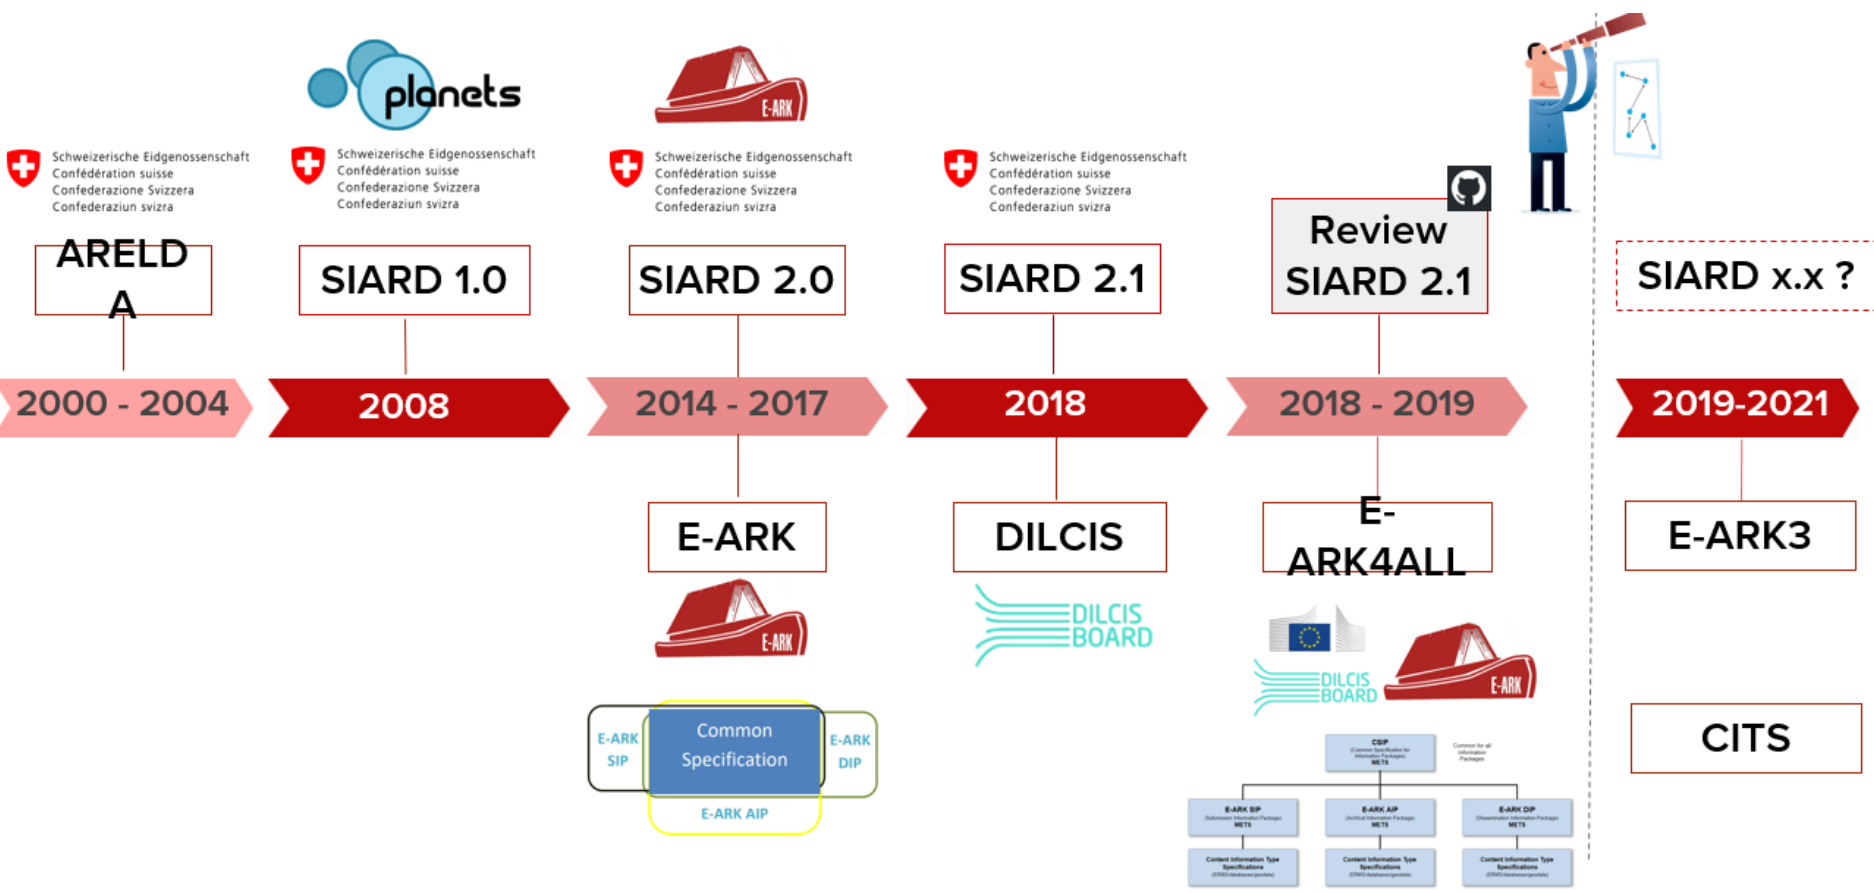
planets

E-ARK

Schweizerische Eidgenossenschaft
Confédération suisse
Confederazione Svizzera
Confederaziun svizra

ARELDA

Schweizerische Eidgenossenschaft
Confédération suisse
Confederazione Svizzera
Confederaziun svizra

SIARD 1.0

Schweizerische Eidgenossenschaft
Confédération suisse
Confederazione Svizzera
Confederaziun svizra

SIARD 2.0

Schweizerische Eidgenossenschaft
Confédération suisse
Confederazione Svizzera
Confederaziun svizra

SIARD 2.1

Review SIARD 2.1

SIARD x.x ?

2000 - 2004

2008

2014 - 2017

2018

2018 - 2019

2019-2021

E-ARK

E-ARK

E-ARK SIP

Common Specification

E-ARK DIP

E-ARK AIP

DILCIS

DILCIS BOARD

E-ARK4ALL

DILCIS BOARD

E-ARK

CSIP

E-ARK SIP

E-ARK AIP

E-ARK DIP

Content Information Type Specifications

Content Information Type Specifications

Content Information Type Specifications

E-ARK3

CITS